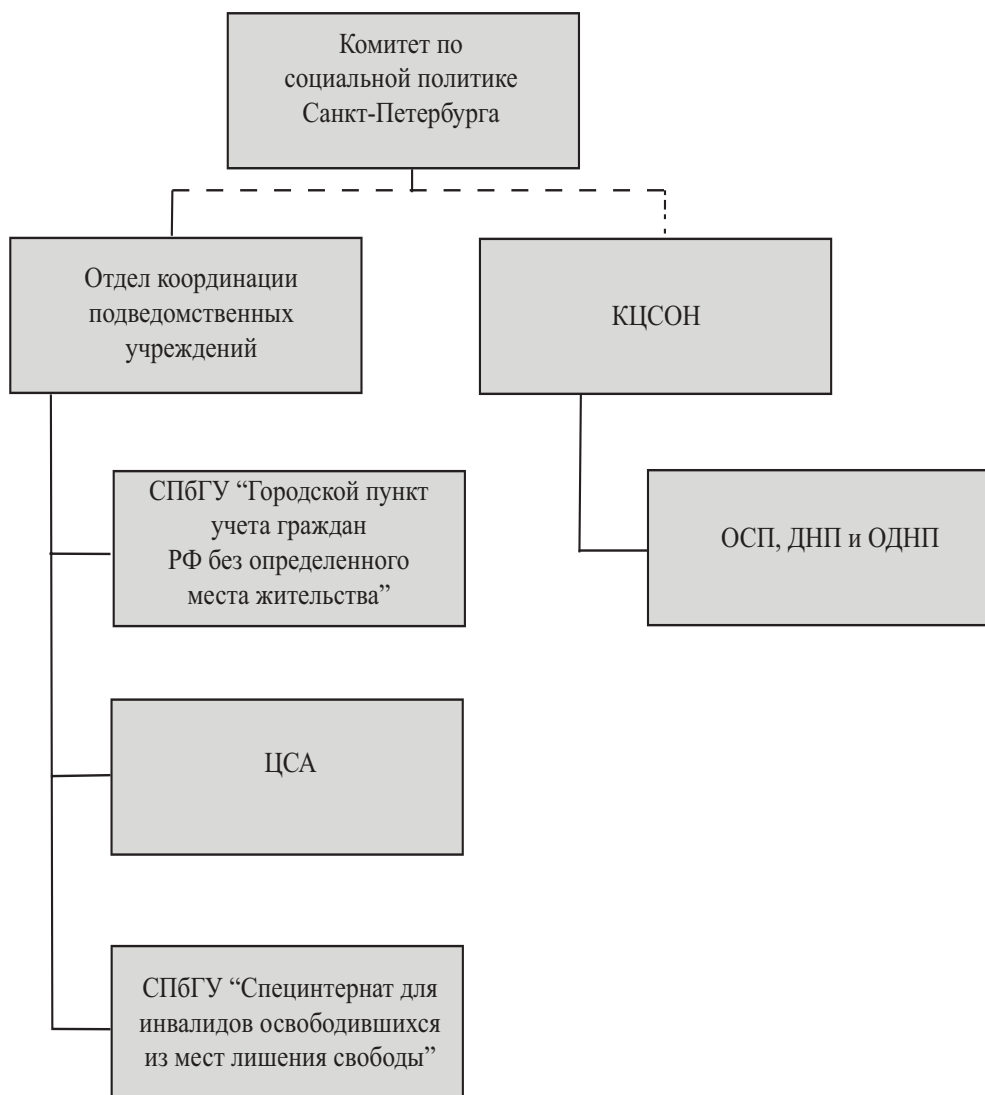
Комитет по социальной политике Санкт-Петербурга

Отдел координации подведомственных учреждений

КЦСОН

СПбГУ "Городской пункт учета граждан РФ без определенного места жительства"

ОСП, ДНП и ОДНП

ЦСА

СПбГУ "Специнтернат для инвалидов освободившихся из мест лишения свободы"